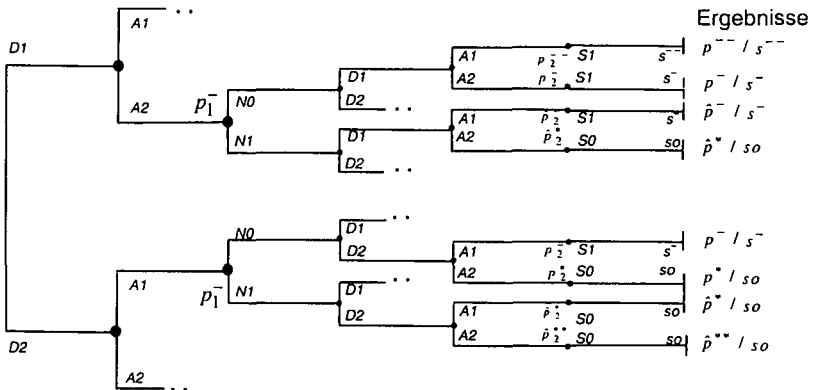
Ergebnisse

D1
A1 . .
A2
$p_1^-$
N0
N1
D1
D2 . .
D1
D2 . .
A1 $p_2^{-}$ S1 $s^{--}$ $p^{--} / s^{--}$
A2 $p_2^{-}$ S1 $s^{-}$ $p^{-} / s^{-}$
A1 $\hat{p}_2^{-}$ S1 $s^{-}$ $\hat{p}^{-} / s^{-}$
A2 $\hat{p}_2^{*}$ S0 so $\hat{p}^{*} / so$

D2
A1
$p_1^-$
N0
N1
D1 . .
D2
D1 . .
D2
A1 $p_2^{-}$ S1 $s^{-}$ $p^{-} / s^{-}$
A2 $p_2^{*}$ S0 so $p^{*} / so$
A1 $\hat{p}_2^{*}$ S0 so $\hat{p}^{*} / so$
A2 $\hat{p}_2^{**}$ S0 so $\hat{p}^{**} / so$
A2 . .